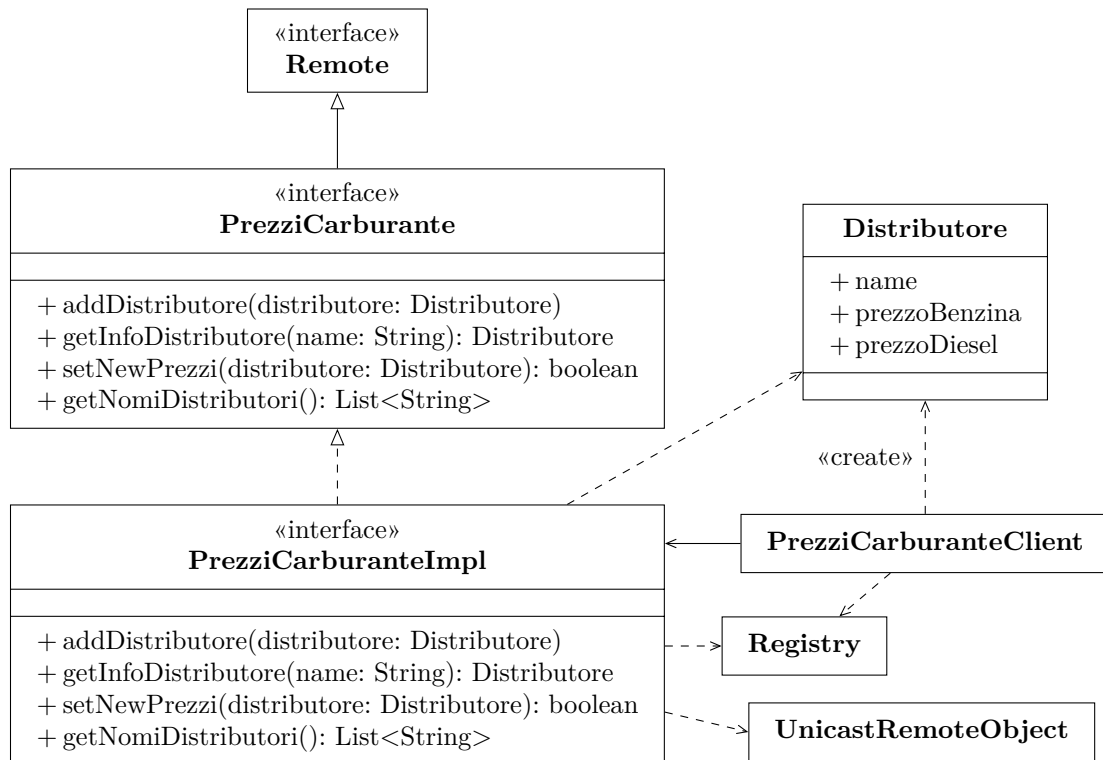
«interface»
**Remote**

«interface»
**PrezziCarburante**

+ addDistributore(distributore: Distributore)
+ getInfoDistributore(name: String): Distributore
+ setNewPrezzi(distributore: Distributore): boolean
+ getNomiDistributori(): List<String>

**Distributore**

+ name
+ prezzoBenzina
+ prezzoDiesel

«create»

«interface»
**PrezziCarburanteImpl**

+ addDistributore(distributore: Distributore)
+ getInfoDistributore(name: String): Distributore
+ setNewPrezzi(distributore: Distributore): boolean
+ getNomiDistributori(): List<String>

**PrezziCarburanteClient**

**Registry**

**UnicastRemoteObject**